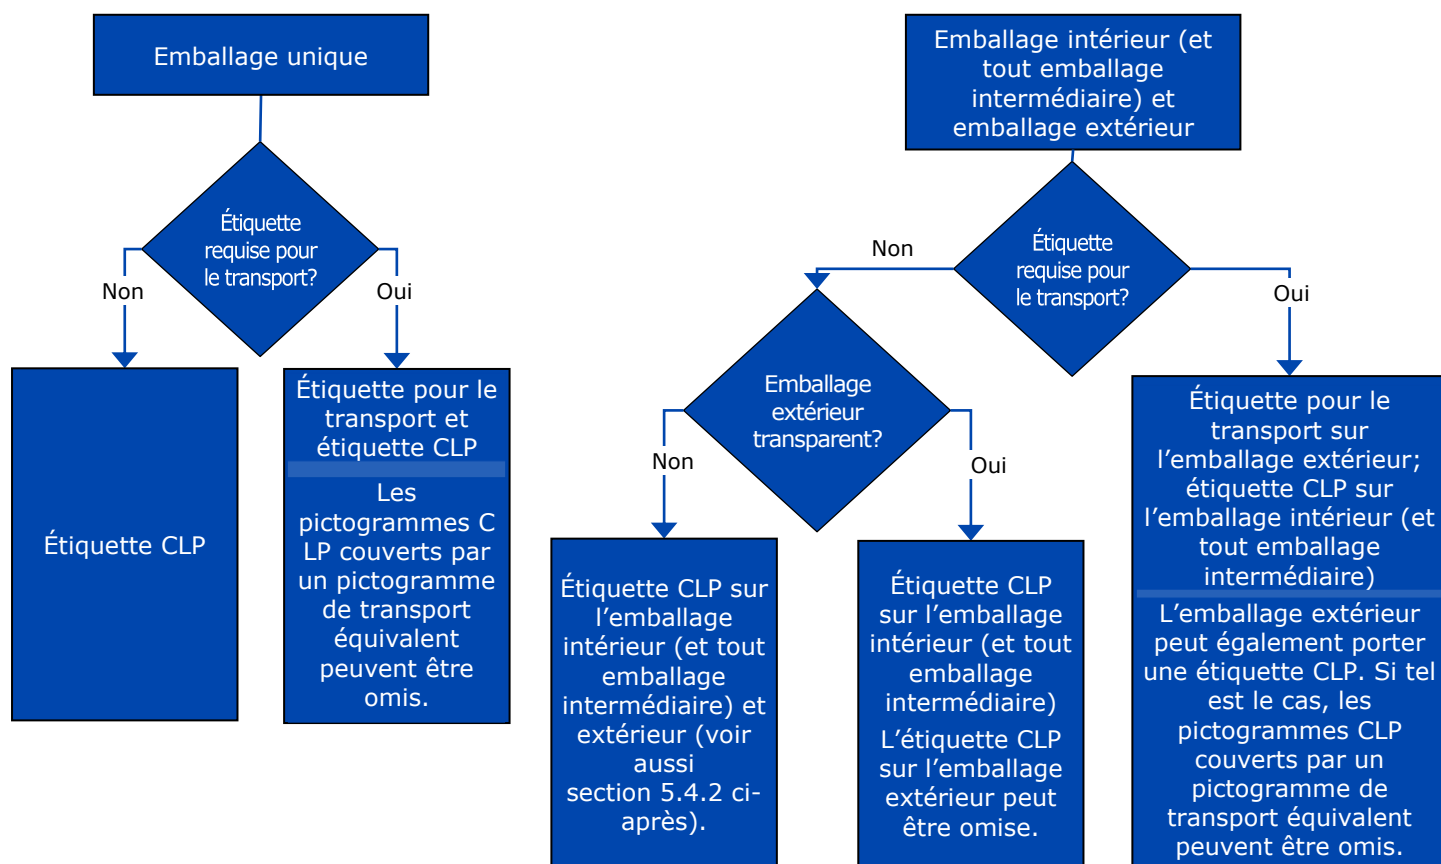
Emballage unique

Étiquette requise pour le transport?

Non

Oui

Étiquette CLP

Étiquette pour le transport et étiquette CLP

Les pictogrammes C LP couverts par un pictogramme de transport équivalent peuvent être omis.

Emballage intérieur (et tout emballage intermédiaire) et emballage extérieur

Étiquette requise pour le transport?

Non

Oui

Emballage extérieur transparent?

Non

Oui

Étiquette CLP sur l’emballage intérieur (et tout emballage intermédiaire) et extérieur (voir aussi section 5.4.2 ci-après).

Étiquette CLP sur l’emballage intérieur (et tout emballage intermédiaire)

L’étiquette CLP sur l’emballage extérieur peut être omise.

Étiquette pour le transport sur l’emballage extérieur; étiquette CLP sur l’emballage intérieur (et tout emballage intermédiaire)

L’emballage extérieur peut également porter une étiquette CLP. Si tel est le cas, les pictogrammes CLP couverts par un pictogramme de transport équivalent peuvent être omis.